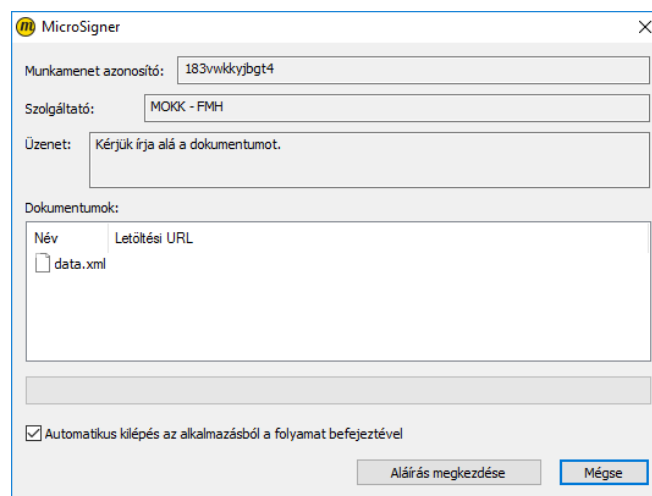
m MicroSigner ×

Munkamenet azonosító: 183vwkkyjbgt4

Szolgáltató: MOKK - FMH

Üzenet: Kérjük írja alá a dokumentumot.

Dokumentumok:

| Név | Letöltési URL |
|---|---|
| data.xml | |

☑ Automatikus kilépés az alkalmazásból a folyamat befejeztével

Aláírás megkezdése Mégse